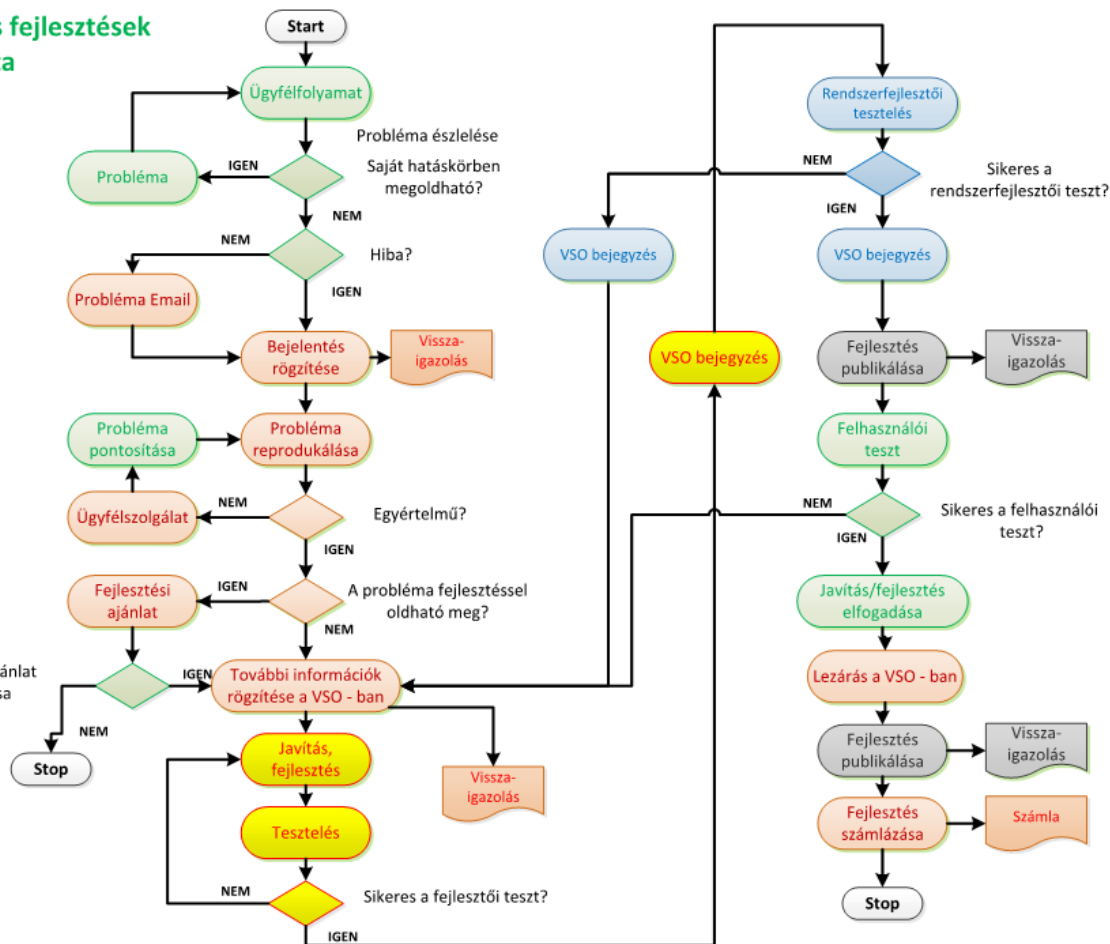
s fejlesztések
a

Start

Ügyfélfolyamat

Probléma észlelése

Probléma

IGEN

Saját hatáskörben megoldható?

NEM

NEM

Hiba?

Probléma Email

IGEN

Bejelentés rögzítése

Vissza-igazolás

Probléma pontosítása

Probléma reprodukálása

NEM

Ügyfélszolgálat

Egyértelmű?

IGEN

Fejlesztési ajánlat

IGEN

A probléma fejlesztéssel oldható meg?

NEM

ánlat
sa

IGEN

További információk rögzítése a VSO - ban

NEM

Stop

Javítás, fejlesztés

Vissza-igazolás

Tesztelés

NEM

Sikeres a fejlesztői teszt?

IGEN

VSO bejegyzés

VSO bejegyzés

Rendszerfejlesztői tesztelés

NEM

Sikeres a rendszerfejlesztői teszt?

IGEN

VSO bejegyzés

Fejlesztés publikálása

Vissza-igazolás

Felhasználói teszt

NEM

Sikeres a felhasználói teszt?

IGEN

Javítás/fejlesztés elfogadása

Lezárás a VSO - ban

Fejlesztés publikálása

Vissza-igazolás

Fejlesztés számlázása

Számla

Stop